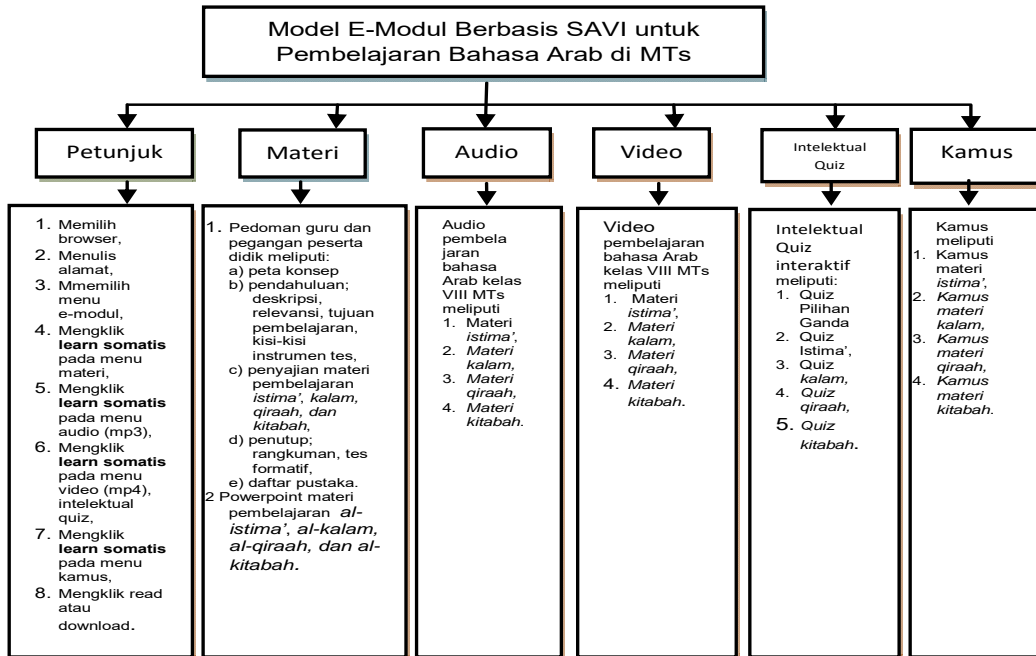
Model E-Modul Berbasis SAVI untuk Pembelajaran Bahasa Arab di MTs

Petunjuk

1. Memilih browser,
2. Menulis alamat,
3. Mmemilih menu e-modul,
4. Mengklik **learn somatis** pada menu materi,
5. Mengklik **learn somatis** pada menu audio (mp3),
6. Mengklik **learn somatis** pada menu video (mp4), intelektual quiz,
7. Mengklik **learn somatis** pada menu kamus,
8. Mengklik read atau download.

Materi

1. Pedoman guru dan pegangan peserta didik meliputi:
a) peta konsep
b) pendahuluan: deskripsi, relevansi, tujuan pembelajaran, kisi-kisi instrumen tes,
c) penyajian materi pembelajaran *istima', kalam, qiraah, dan kitabah,*
d) penutup; rangkuman, tes formatif,
e) daftar pustaka.
2 Powerpoint materi pembelajaran *al-istima', al-kalam, al-qiraah, dan al-kitabah.*

Audio

Audio pembela jaran bahasa Arab kelas VIII MTs meliputi
1. Materi *istima',*
2. *Materi kalam,*
3. *Materi qiraah,*
4. *Materi kitabah.*

Video

Video pembelajaran bahasa Arab kelas VIII MTs meliputi
1. Materi *istima',*
2. *Materi kalam,*
3. *Materi qiraah,*
4. *Materi kitabah.*

Intelektual Quiz

Intelektual Quiz interaktif meliputi:
1. Quiz Pilihan Ganda
2. Quiz Istima',
3. Quiz *kalam,*
4. *Quiz qiraah,*
5. *Quiz kitabah.*

Kamus

Kamus meliputi
1. Kamus materi *istima',*
2. *Kamus materi kalam,*
3. *Kamus materi qiraah,*
4. *Kamus materi kitabah.*